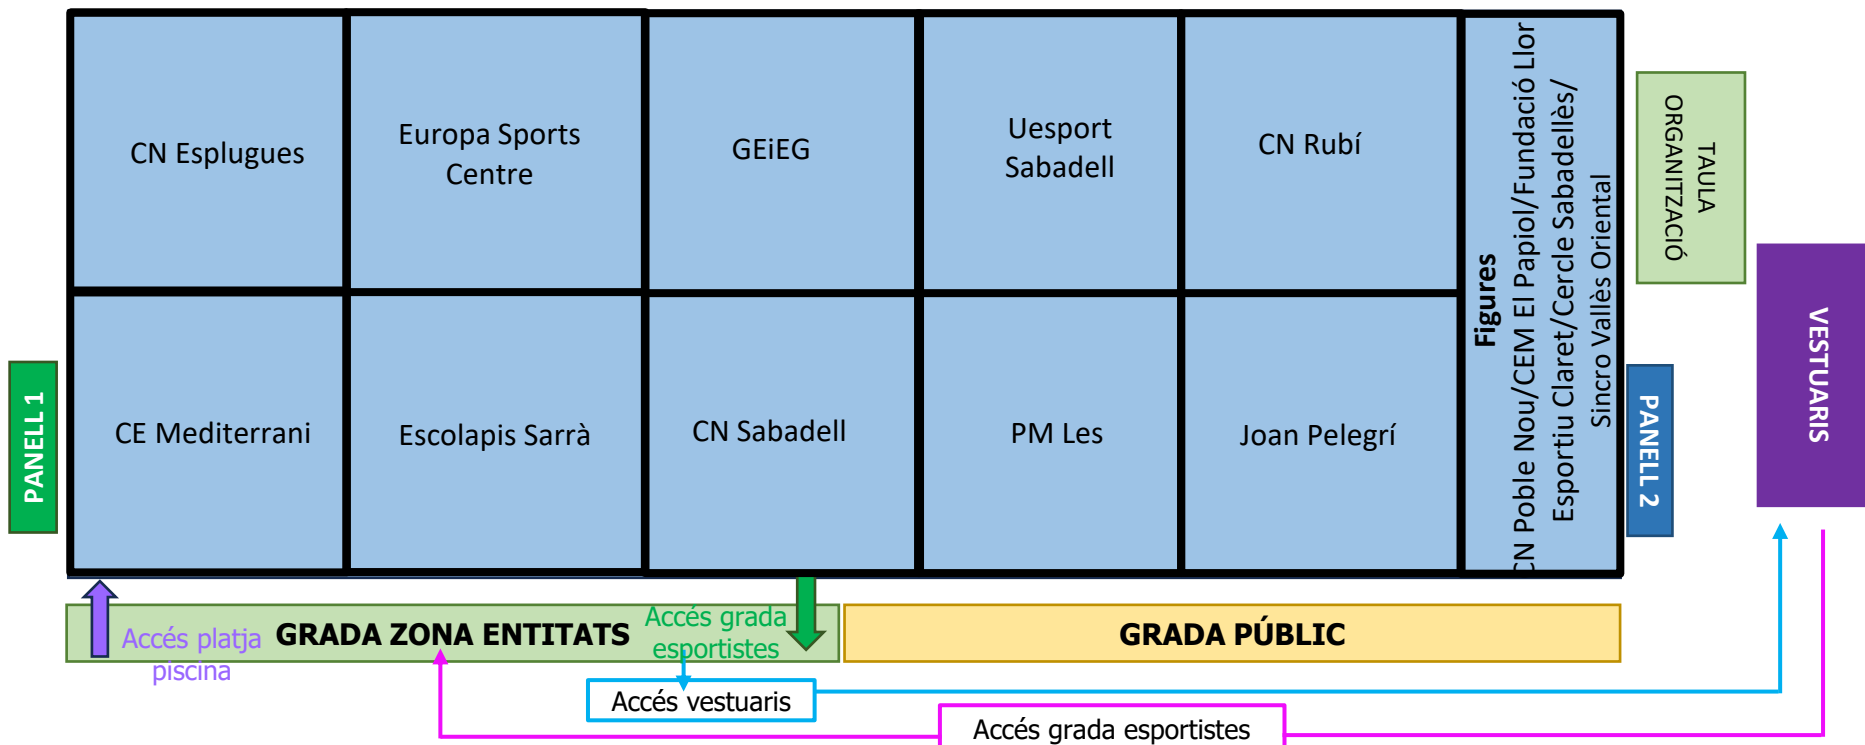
CN Esplugues

Europa Sports Centre

GEiEG

Uesport Sabadell

CN Rubí

Figures
CN Poble Nou/CEM El Papiol/Fundació Llor
Esportiu Claret/Cercle Sabadellès/
Sincro Vallès Oriental

TAULA ORGANITZACIÓ

CE Mediterrani

Escolapis Sarrà

CN Sabadell

PM Les

Joan Pelegrí

PANELL 1

PANELL 2

VESTUARIS

Accés platja piscina

GRADA ZONA ENTITATS

Accés grada esportistes

GRADA PÚBLIC

Accés vestuaris

Accés grada esportistes